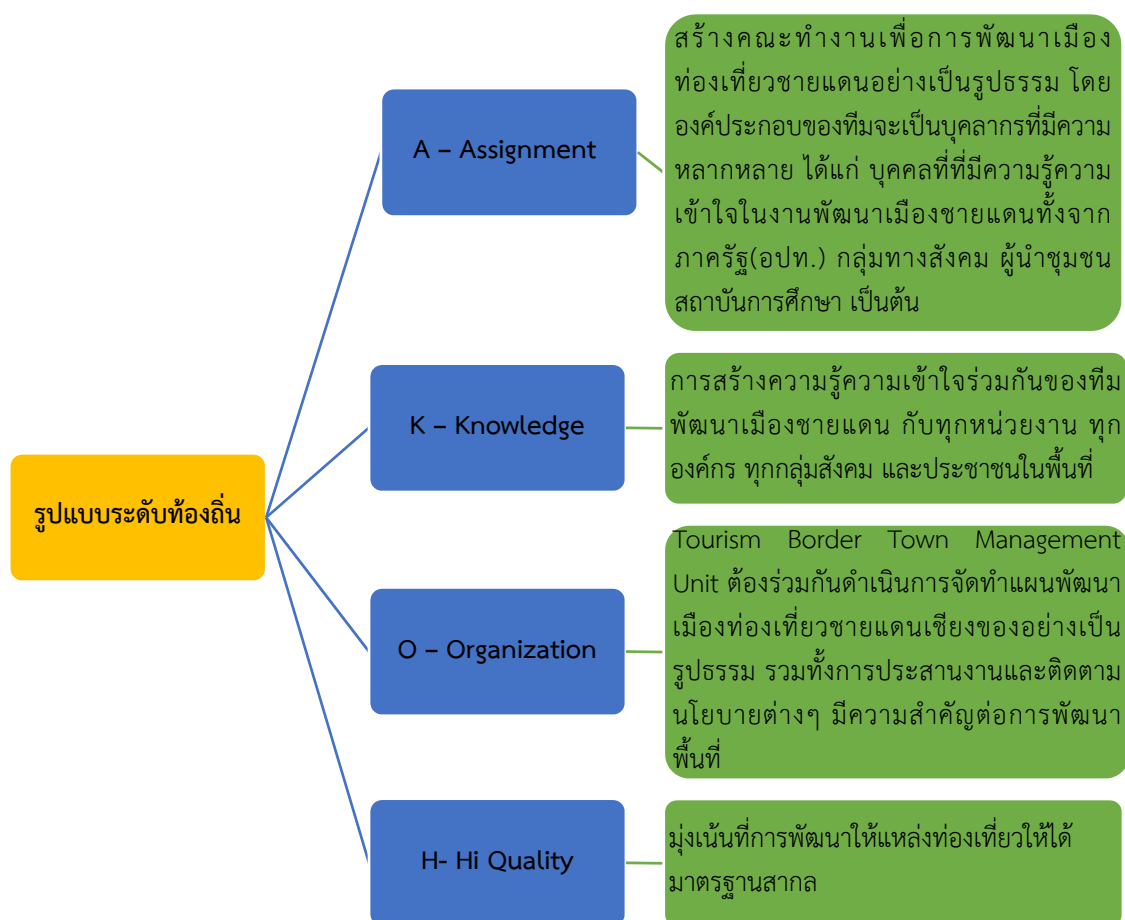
รูปแบบระดับท้องถิ่น

A – Assignment

สร้างคณะทำงานเพื่อการพัฒนาเมืองท่องเที่ยวชายแดนอย่างเป็นรูปธรรม โดยองค์ประกอบของทีมจะเป็นบุคลากรที่มีความหลากหลาย ได้แก่ บุคคลที่ที่มีความรู้ความเข้าใจในงานพัฒนาเมืองชายแดนทั้งจากภาครัฐ(อปท.) กลุ่มทางสังคม ผู้นำชุมชน สถาบันการศึกษา เป็นต้น

K – Knowledge

การสร้างความรู้ความเข้าใจร่วมกันของทีมพัฒนาเมืองชายแดน กับทุกหน่วยงาน ทุกองค์กร ทุกกลุ่มสังคม และประชาชนในพื้นที่

O – Organization

Tourism Border Town Management Unit ต้องร่วมกันดำเนินการจัดทำแผนพัฒนาเมืองท่องเที่ยวชายแดนเชียงของอย่างเป็นรูปธรรม รวมทั้งการประสานงานและติดตามนโยบายต่างๆ มีความสำคัญต่อการพัฒนาพื้นที่

H- Hi Quality

มุ่งเน้นที่การพัฒนาให้แหล่งท่องเที่ยวให้ได้มาตรฐานสากล